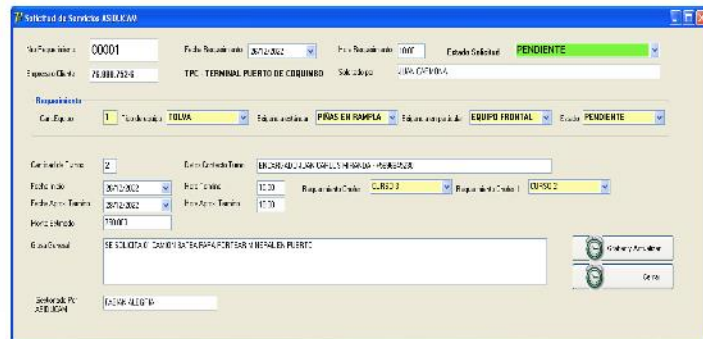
Solicitud de Servicios ASIDUCAM

Nro Requerimiento 00001
Fecha Requerimiento 26/12/2022
Hora Requerimiento 10:00
Estado Solicitud PENDIENTE

Empresa Cliente 76.000.752-6
TPC - TERMINAL PUERTO DE COQUIMBO
Solicitado por LUISA CATALINA

Requerimiento
Cant. Equipo 1
Tipo de equipo TOLVA
Equipo mecánico PIÑAS EN RAMPLA
Equipo complementario EQUIPO FRONTAL
Estado PENDIENTE

Cantidad de Turnos 2
Datos Contacto Turno ENCARGADO JUAN CARLOS MIRANDA - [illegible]
Fecha Inicio 26/12/2022
Hora Término 10:00
Requerimiento Grúa CURSO 3
Requerimiento Grúa 1 CURSO 2
Fecha Aprox Término 26/12/2022
Hora Aprox Término 17:00
Monto Estimado 730000
Glosa General SE SOLICITA 01 CAMION BATEA PARA PORTEAR MINERAL EN PUERTO

Grabar y Actualizar
Cerrar

Gestionado Por ASIDUCAM
TACNA ALEGRIA